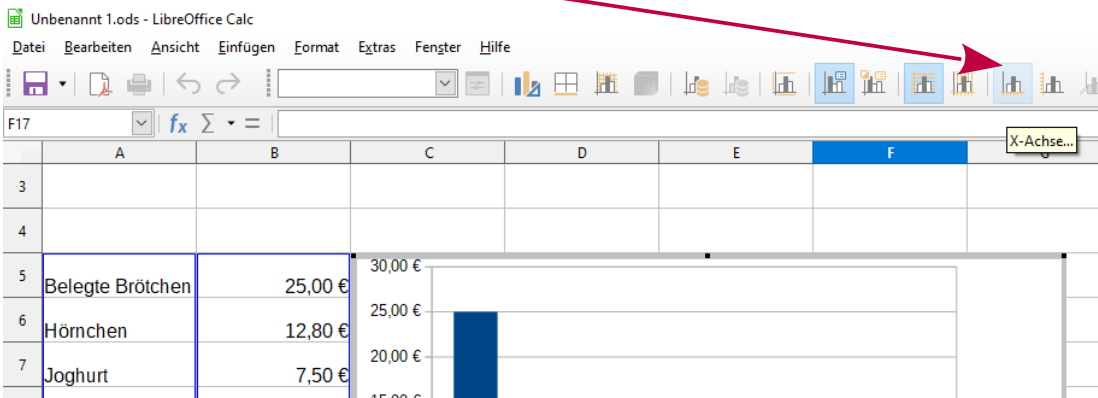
Unbenannt 1.ods - LibreOffice Calc

Datei Bearbeiten Ansicht Einfügen Format Extras Fenster Hilfe

F17

$f_x$ $\Sigma$ =

X-Achse...

| | A | B | C | D | E | F | G |
|---|---|---|---|---|---|---|---|
| 3 | | | | | | | |
| 4 | | | | | | | |
| 5 | Belegte Brötchen | 25,00 € | | | | | |
| 6 | Hörnchen | 12,80 € | | | | | |
| 7 | Joghurt | 7,50 € | | | | | |

30,00 €
25,00 €
20,00 €
15,00 €